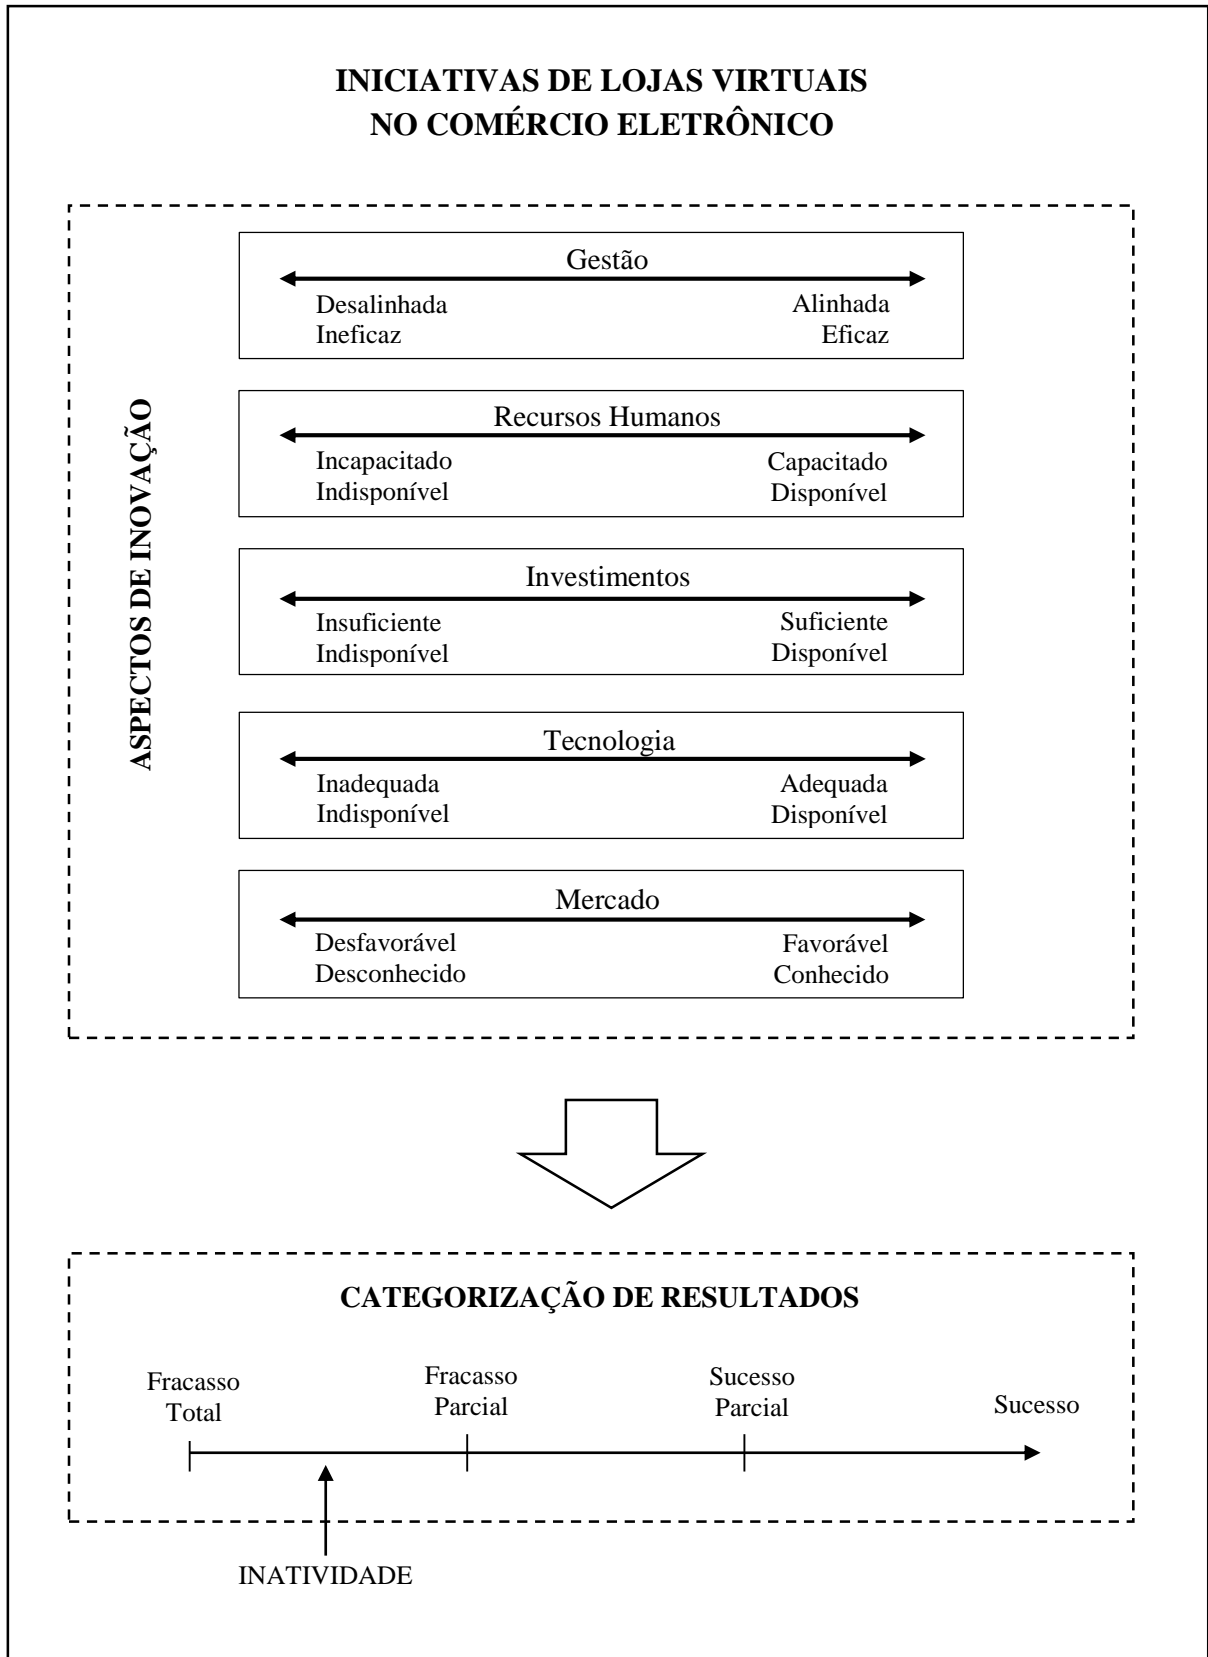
INICIATIVAS DE LOJAS VIRTUAIS
NO COMÉRCIO ELETRÔNICO

ASPECTOS DE INOVAÇÃO

Gestão
Desalinhada
Ineficaz
Alinhada
Eficaz

Recursos Humanos
Incapacitado
Indisponível
Capacitado
Disponível

Investimentos
Insuficiente
Indisponível
Suficiente
Disponível

Tecnologia
Inadequada
Indisponível
Adequada
Disponível

Mercado
Desfavorável
Desconhecido
Favorável
Conhecido

CATEGORIZAÇÃO DE RESULTADOS

Fracasso Total
Fracasso Parcial
Sucesso Parcial
Sucesso

INATIVIDADE